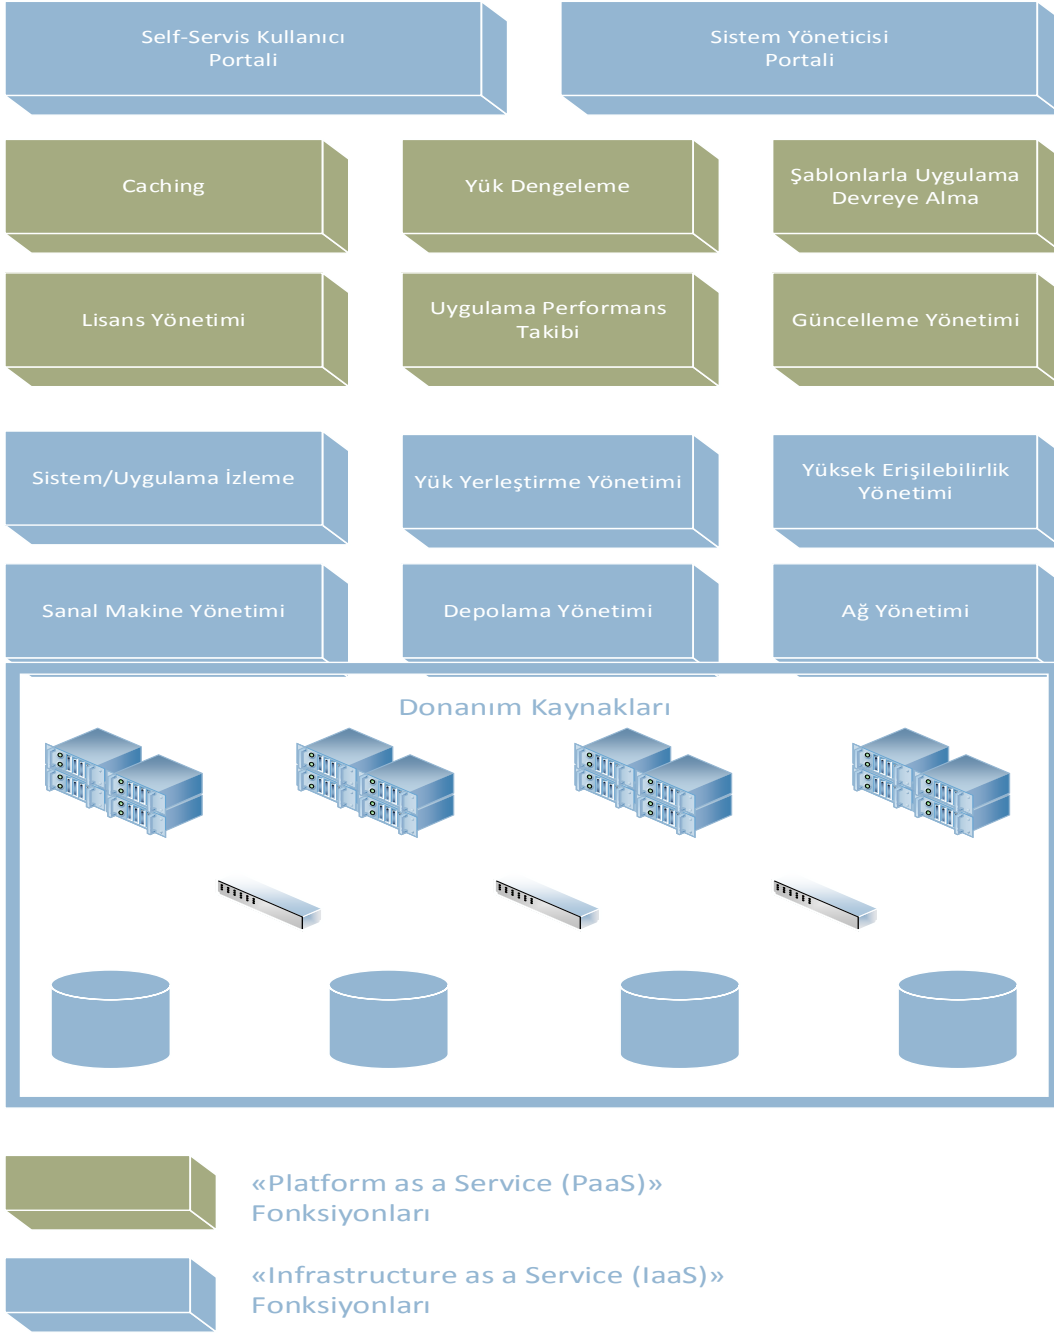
Self-Servis Kullanıcı Portali

Sistem Yöneticisi Portali

Caching

Yük Dengeleme

Şablonlarla Uygulama Devreye Alma

Lisans Yönetimi

Uygulama Performans Takibi

Güncelleme Yönetimi

Sistem/Uygulama İzleme

Yük Yerleştirme Yönetimi

Yüksek Erişilebilirlik Yönetimi

Sanal Makine Yönetimi

Depolama Yönetimi

Ağ Yönetimi

Donanım Kaynakları

«Platform as a Service (PaaS)» Fonksiyonları

«Infrastructure as a Service (IaaS)» Fonksiyonları